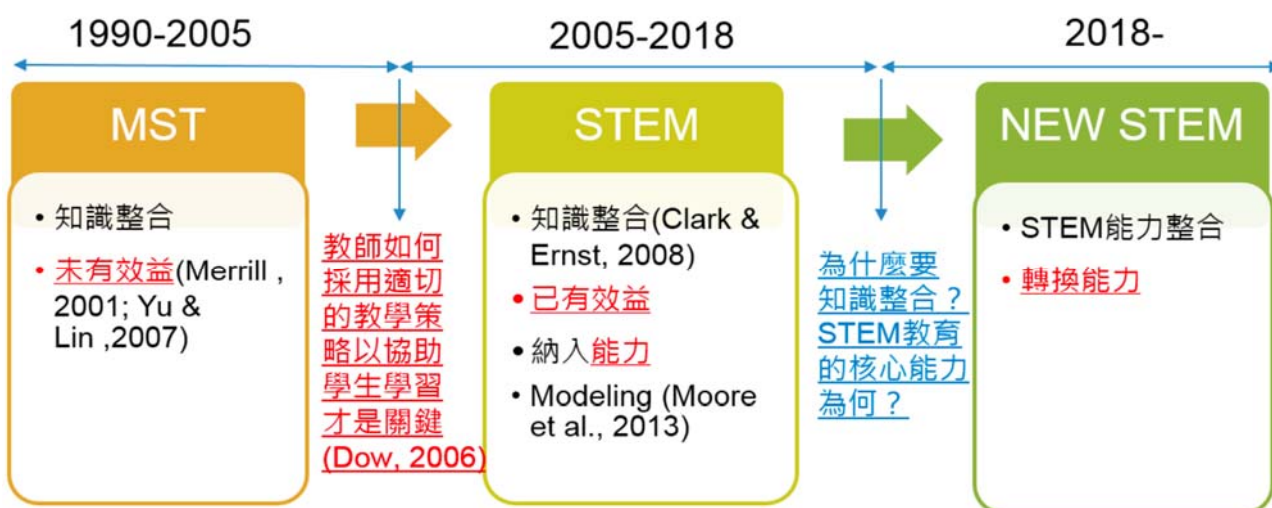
1990-2005

2005-2018

2018-

MST

• 知識整合

• 未有效益(Merrill , 2001; Yu & Lin ,2007)

教師如何採用適切的教學策略以協助學生學習才是關鍵(Dow, 2006)

STEM

• 知識整合(Clark & Ernst, 2008)

• 已有效益

• 納入能力

• Modeling (Moore et al., 2013)

為什麼要知識整合？STEM教育的核心能力為何？

NEW STEM

• STEM能力整合

• 轉換能力